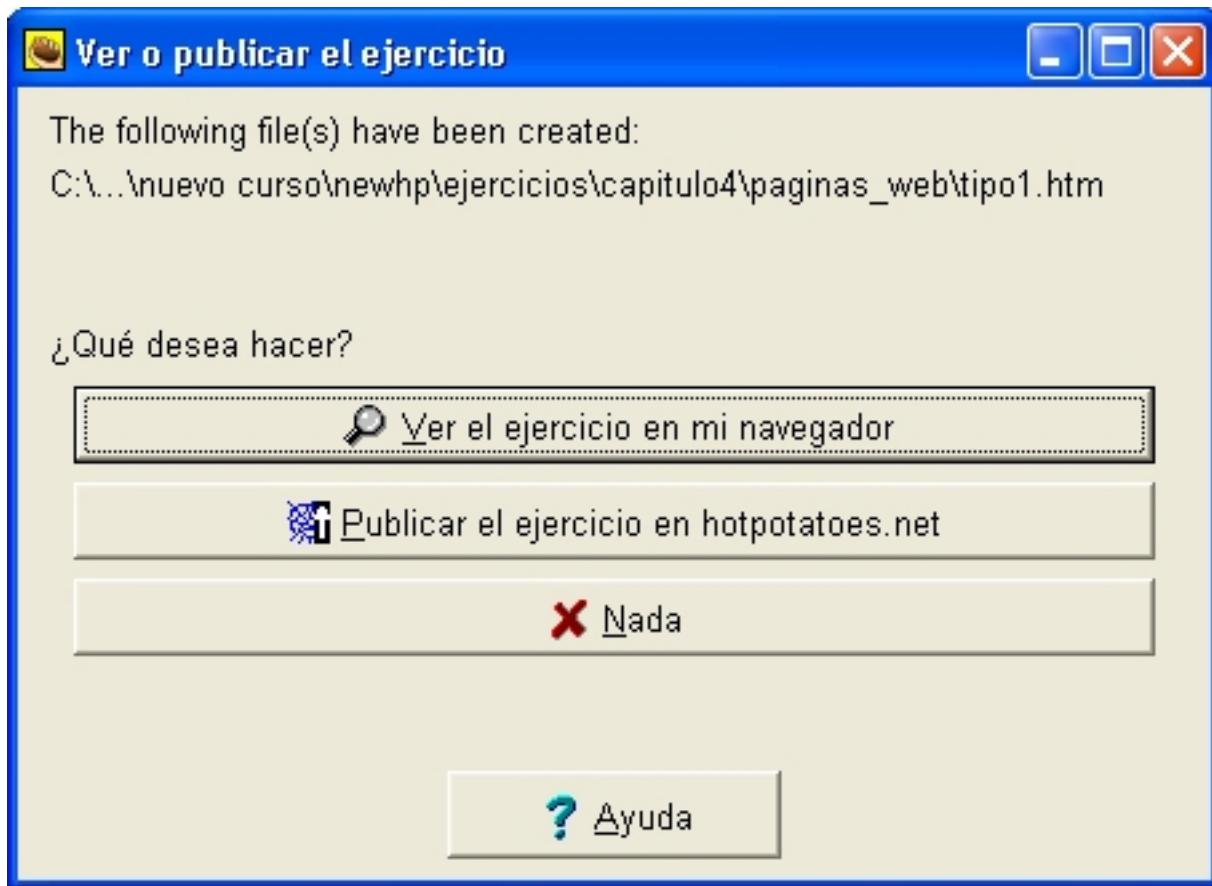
Ver o publicar el ejercicio

The following file(s) have been created:

C:\...\nuevo curso\newhp\ejercicios\capitulo4\paginas_web\tipo1.htm

¿Qué desea hacer?

Ver el ejercicio en mi navegador

Publicar el ejercicio en hotpotatoes.net

Nada

Ayuda